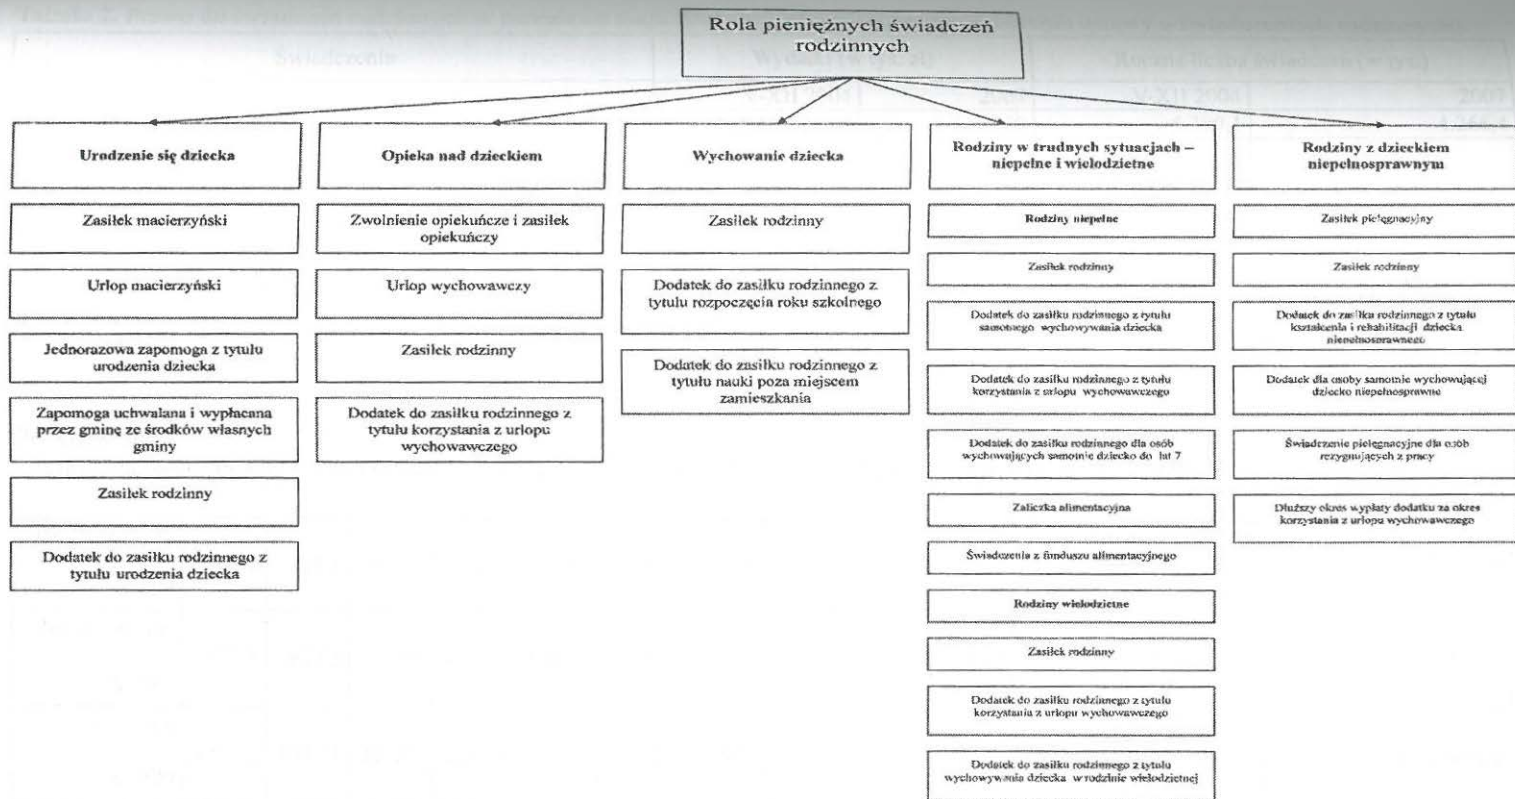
Rola pieniężnych świadczeń rodzinnych

Urodzenie się dziecka

Zasiłek macierzyński

Urlop macierzyński

Jednorazowa zapomoga z tytułu urodzenia dziecka

Zapomoga uchwalana i wypłacana przez gminę ze środków własnych gminy

Zasiłek rodzinny

Dodatek do zasiłku rodzinnego z tytułu urodzenia dziecka

Opieka nad dzieckiem

Zwolnienie opiekuńcze i zasiłek opiekuńczy

Urlop wychowawczy

Zasiłek rodzinny

Dodatek do zasiłku rodzinnego z tytułu korzystania z urlopu wychowawczego

Wychowanie dziecka

Zasiłek rodzinny

Dodatek do zasiłku rodzinnego z tytułu rozpoczęcia roku szkolnego

Dodatek do zasiłku rodzinnego z tytułu nauki poza miejscem zamieszkania

Rodziny w trudnych sytuacjach – niepełne i wielodzietne

Rodziny niepełne

Zasiłek rodzinny

Dodatek do zasiłku rodzinnego z tytułu samotnego wychowywania dziecka

Dodatek do zasiłku rodzinnego z tytułu korzystania z urlopu wychowawczego

Dodatek do zasiłku rodzinnego dla osób wychowujących samotnie dziecko do lat 7

Zaliczka alimentacyjna

Świadczenia z funduszu alimentacyjnego

Rodziny wielodzietne

Zasiłek rodzinny

Dodatek do zasiłku rodzinnego z tytułu korzystania z urlopu wychowawczego

Dodatek do zasiłku rodzinnego z tytułu wychowywania dziecka w rodzinie wielodzietnej

Rodziny z dzieckiem niepełnosprawnym

Zasiłek pielęgnacyjny

Zasiłek rodzinny

Dodatek do zasiłku rodzinnego z tytułu kształcenia i rehabilitacji dziecka niepełnosprawnego

Dodatek dla osoby samotnie wychowującej dziecko niepełnosprawne

Świadczenie pielęgnacyjne dla osób rezygnujących z pracy

Dłuższy okres wypłaty dodatku za okres korzystania z urlopu wychowawczego